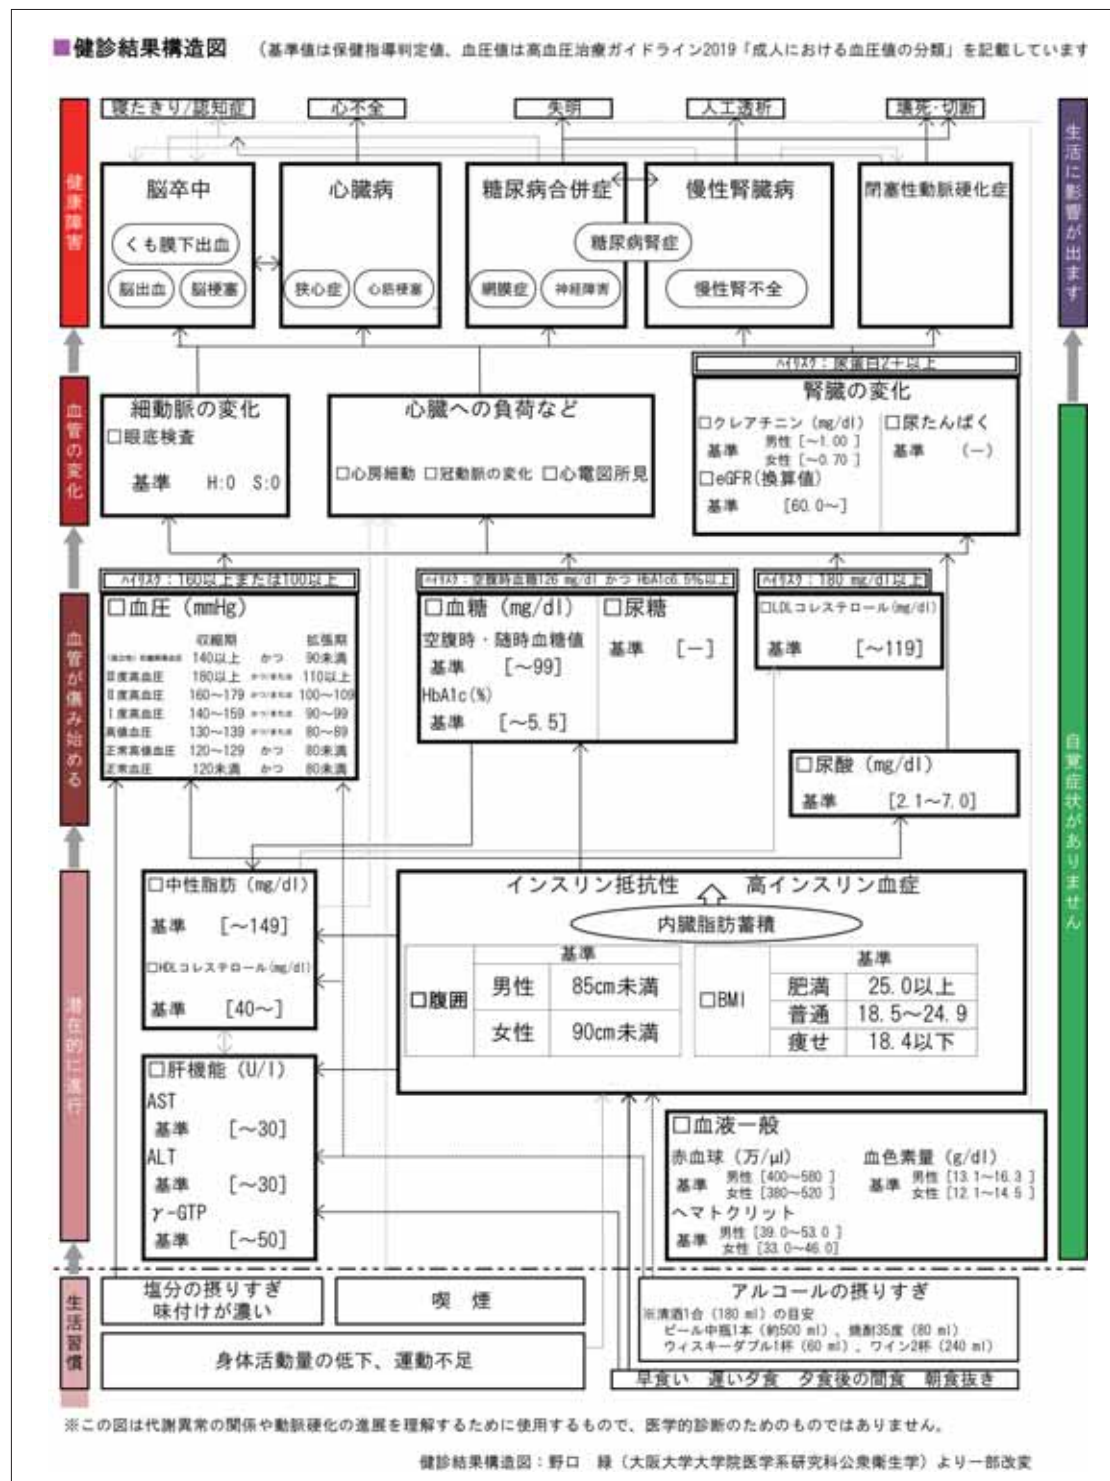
■健診結果構造図　（基準値は保健指導判定値、血圧値は高血圧治療ガイドライン2019「成人における血圧値の分類」を記載しています

寝たきり/認知症　心不全　失明　人工透析　壊死・切断

健康障害

脳卒中
くも膜下出血
脳出血　脳梗塞

心臓病
狭心症　心筋梗塞

糖尿病合併症
網膜症　神経障害

糖尿病腎症

慢性腎臓病
慢性腎不全

閉塞性動脈硬化症

生活に影響が出ます

血管の変化

細動脈の変化
□眼底検査
基準　H:0　S:0

心臓への負荷など
□心房細動　□冠動脈の変化　□心電図所見

ハイリスク：尿蛋白2+以上
腎臓の変化
□クレアチニン（mg/dl）
基準　男性［~1.00］　女性［~0.70］
□eGFR(換算値)
基準　［60.0~］
□尿たんぱく
基準　（−）

血管が傷み始める

ハイリスク：160以上または100以上
□血圧（mmHg）

|  | 収縮期 |  | 拡張期 |
|---|---|---|---|
| (孤立性)収縮期高血圧 | 140以上 | かつ | 90未満 |
| Ⅲ度高血圧 | 180以上 | かつ/または | 110以上 |
| Ⅱ度高血圧 | 160~179 | かつ/または | 100~109 |
| Ⅰ度高血圧 | 140~159 | かつ/または | 90~99 |
| 高値血圧 | 130~139 | かつ/または | 80~89 |
| 正常高値血圧 | 120~129 | かつ | 80未満 |
| 正常血圧 | 120未満 | かつ | 80未満 |

ハイリスク：空腹時血糖126 mg/dl かつ HbA1c6.5%以上
□血糖（mg/dl）
空腹時・随時血糖値
基準　［~99］
HbA1c(%)
基準　［~5.5］
□尿糖
基準　［−］

ハイリスク：180 mg/dl以上
□LDLコレステロール(mg/dl)
基準　［~119］

□尿酸（mg/dl）
基準　［2.1~7.0］

自覚症状がありません

潜在的に進行

□中性脂肪（mg/dl）
基準　［~149］
□HDLコレステロール(mg/dl)
基準　［40~］

□肝機能（U/l）
AST
基準　［~30］
ALT
基準　［~30］
γ-GTP
基準　［~50］

インスリン抵抗性　⇧　高インスリン血症
内臓脂肪蓄積

| □腹囲 | 基準 |  |
|---|---|---|
|  | 男性 | 85cm未満 |
|  | 女性 | 90cm未満 |

| □BMI | 基準 |  |
|---|---|---|
|  | 肥満 | 25.0以上 |
|  | 普通 | 18.5~24.9 |
|  | 痩せ | 18.4以下 |

□血液一般
赤血球（万/μl）
基準　男性［400~580］　女性［380~520］
血色素量（g/dl）
基準　男性［13.1~16.3］　女性［12.1~14.5］
ヘマトクリット
基準　男性［39.0~53.0］　女性［33.0~46.0］

生活習慣

塩分の摂りすぎ
味付けが濃い

喫　煙

アルコールの摂りすぎ
※清酒1合（180 ml）の目安
ビール中瓶1本（約500 ml）、焼酎35度（80 ml）
ウィスキーダブル1杯（60 ml）、ワイン2杯（240 ml）

身体活動量の低下、運動不足

早食い　遅い夕食　夕食後の間食　朝食抜き

※この図は代謝異常の関係や動脈硬化の進展を理解するために使用するもので、医学的診断のためのものではありません。

健診結果構造図：野口　緑（大阪大学大学院医学系研究科公衆衛生学）より一部改変